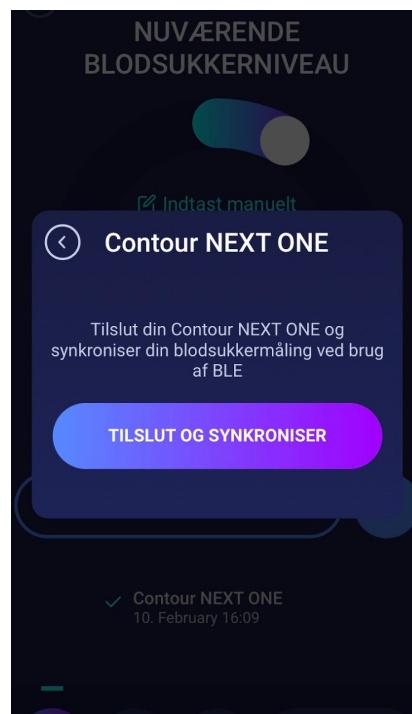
NUVÆRENDE BLODSUKKERNIVEAU

Indtast manuelt

Contour NEXT ONE

Tilslut din Contour NEXT ONE og synkroniser din blodsukkermåling ved brug af BLE

TILSLUT OG SYNKRONISER

Contour NEXT ONE
10. February 16:09